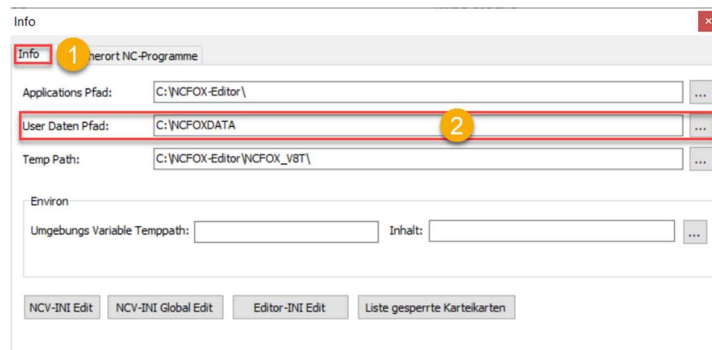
Info

Info 1 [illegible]herort NC-Programme

Applications Pfad: C:\NCFOX-Editor\ ...

User Daten Pfad: C:\NCFOXDATA 2 ...

Temp Path: C:\NCFOX-Editor\NCFOX_V8T\ ...

Environ

Umgebungs Variable Temppath: Inhalt: ...

NCV-INI Edit NCV-INI Global Edit Editor-INI Edit Liste gesperrte Karteikarten